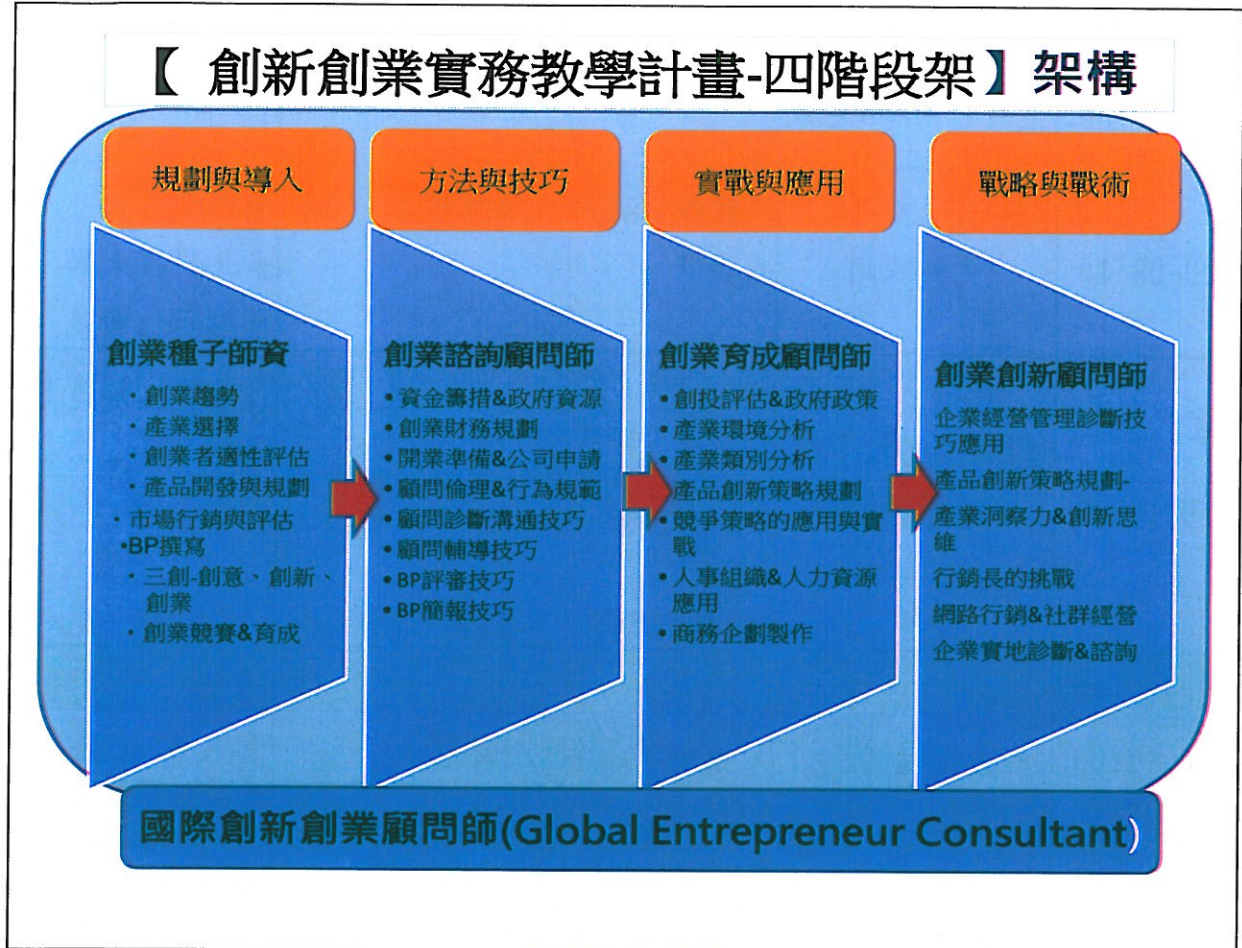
【 創新創業實務教學計畫-四階段架 】架構

規劃與導入

方法與技巧

實戰與應用

戰略與戰術

創業種子師資
・創業趨勢
・產業選擇
・創業者適性評估
・產品開發與規劃
・市場行銷與評估
•BP撰寫
・三創-創意、創新、創業
・創業競賽&育成

創業諮詢顧問師
•資金籌措&政府資源
•創業財務規劃
•開業準備&公司申請
•顧問倫理&行為規範
•顧問診斷溝通技巧
•顧問輔導技巧
•BP評審技巧
•BP簡報技巧

創業育成顧問師
•創投評估&政府政策
•產業環境分析
•產業類別分析
•產品創新策略規劃
•競爭策略的應用與實戰
•人事組織&人力資源應用
•商務企劃製作

創業創新顧問師
企業經營管理診斷技巧應用
產品創新策略規劃-
產業洞察力&創新思維
行銷長的挑戰
網路行銷&社群經營
企業實地診斷&諮詢

國際創新創業顧問師(Global Entrepreneur Consultant)